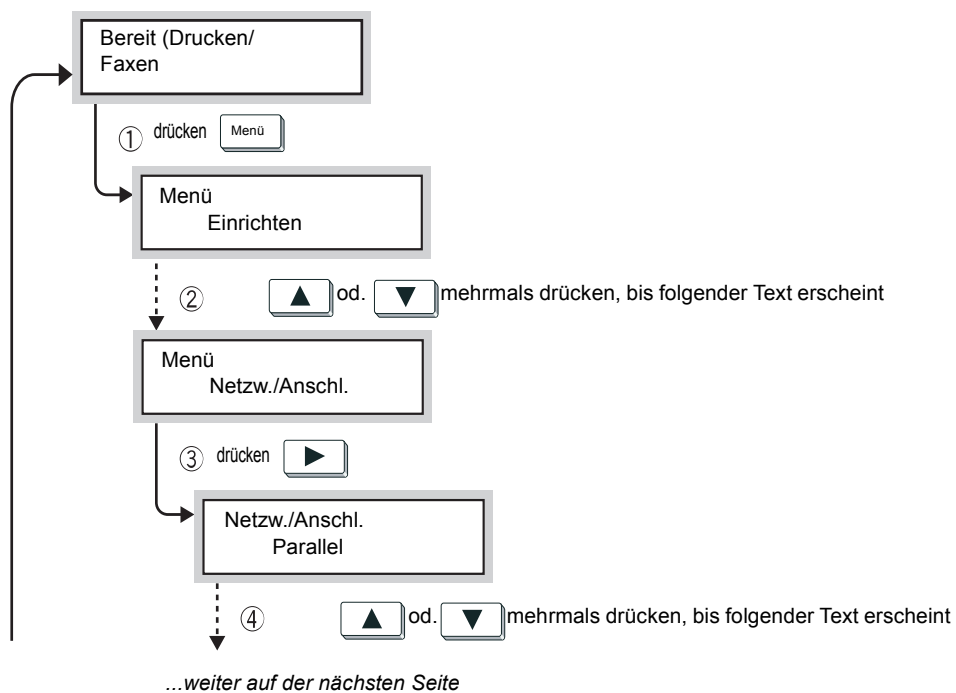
Bereit (Drucken/
Faxen

① drücken Menü

Menü
Einrichten

② ▲ od. ▼ mehrmals drücken, bis folgender Text erscheint

Menü
Netzw./Anschl.

③ drücken ▶

Netzw./Anschl.
Parallel

④ ▲ od. ▼ mehrmals drücken, bis folgender Text erscheint

...weiter auf der nächsten Seite